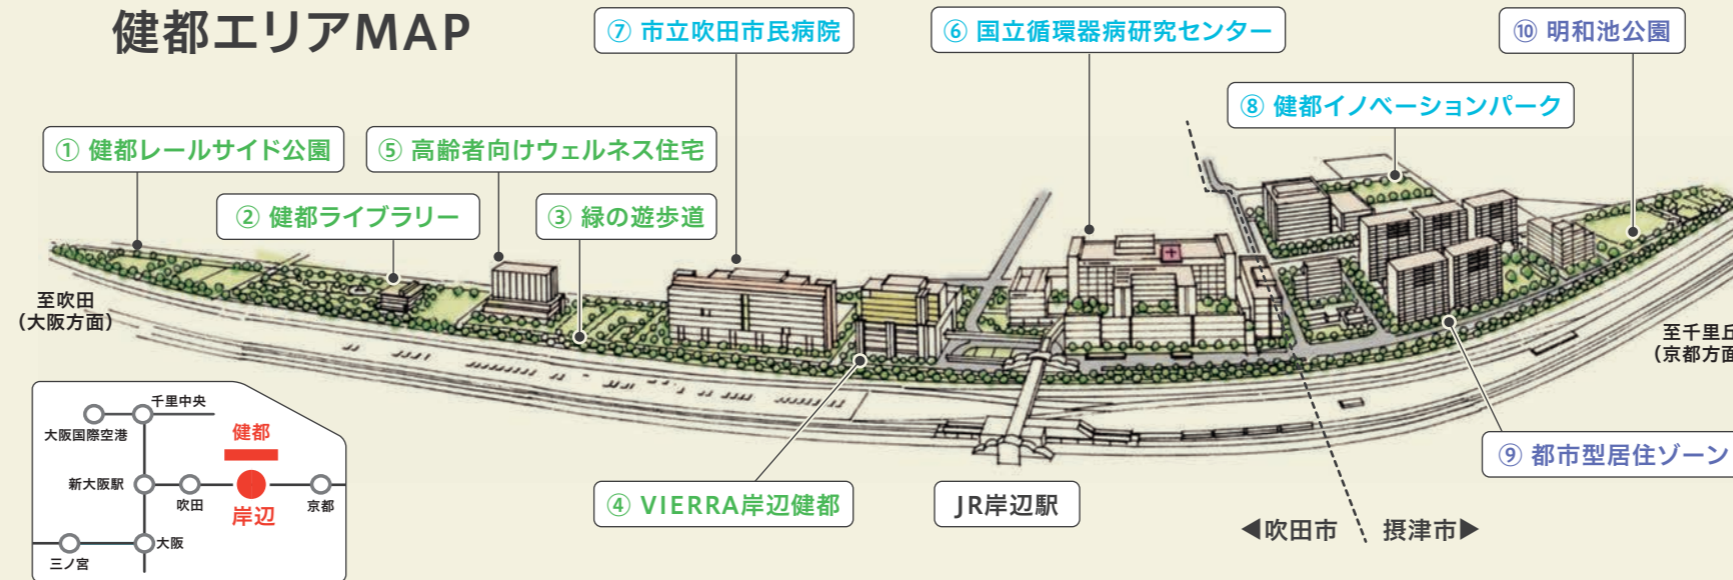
健都エリアMAP

⑦ 市立吹田市民病院

⑥ 国立循環器病研究センター

⑩ 明和池公園

⑧ 健都イノベーションパーク

① 健都レールサイド公園

⑤ 高齢者向けウェルネス住宅

② 健都ライブラリー

③ 緑の遊歩道

至吹田
（大阪方面）

至千里丘
（京都方面）

千里中央
大阪国際空港
健都
新大阪駅
吹田
岸辺
京都
大阪
三ノ宮

④ VIERRA岸辺健都

JR岸辺駅

⑨ 都市型居住ゾーン

◀吹田市　摂津市▶